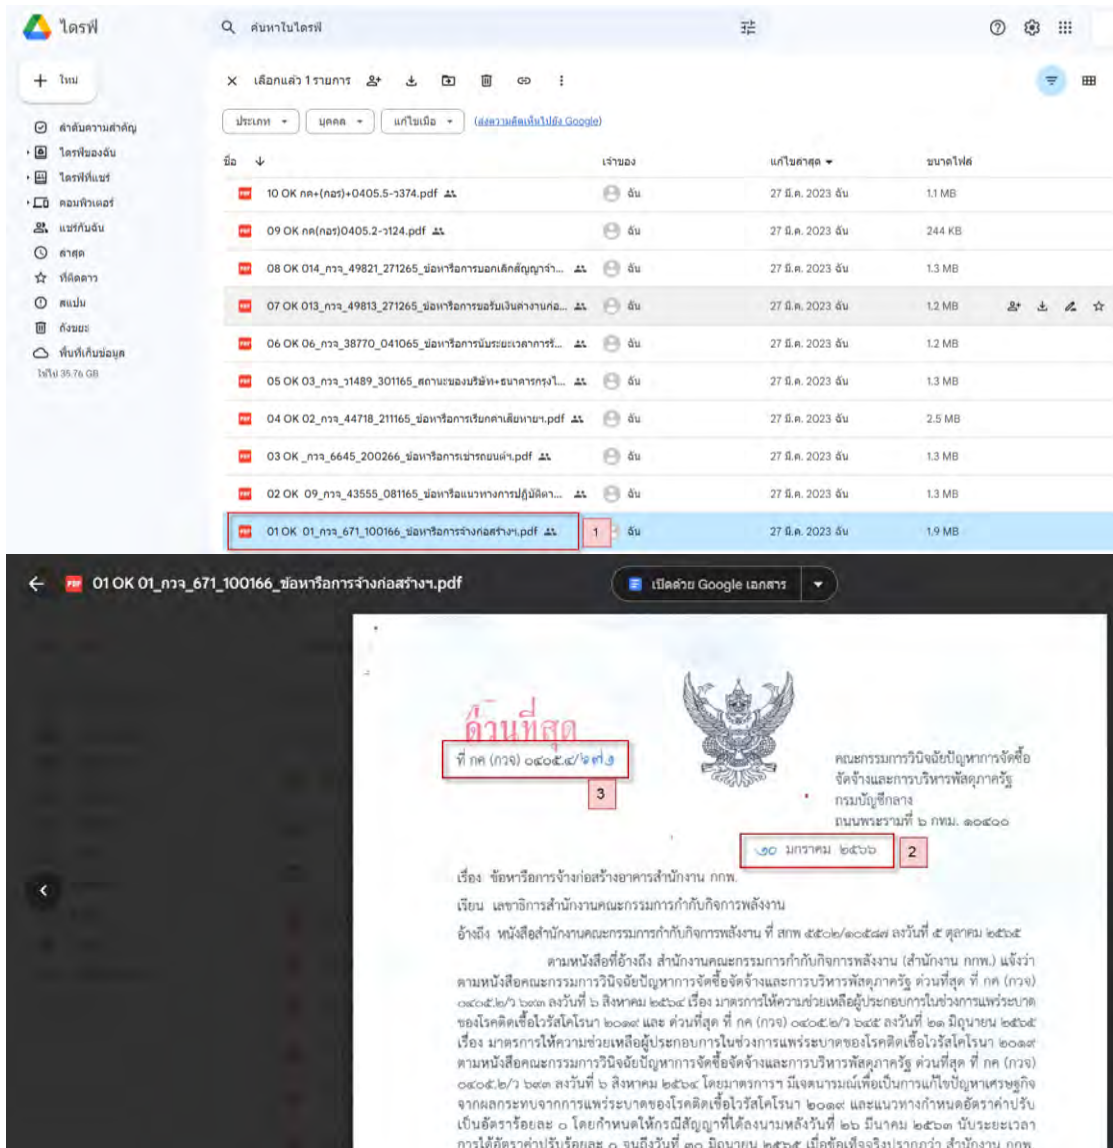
ไดรฟ์

ค้นหาในไดรฟ์

+ ใหม่

ลำดับความสำคัญ
ไดรฟ์ของฉัน
ไดรฟ์ที่แชร์
คอมพิวเตอร์
แชร์กับฉัน
ล่าสุด
ที่ติดดาว
สแปม
ถังขยะ
พื้นที่เก็บข้อมูล
ใช้ไป 35.76 GB

× เลือกแล้ว 1 รายการ

ประเภท ▾ บุคคล ▾ แก้ไขเมื่อ ▾ (ส่งความคิดเห็นไปยัง Google)

| ชื่อ ↓ | เจ้าของ | แก้ไขล่าสุด ▾ | ขนาดไฟล์ |
|---|---|---|---|
| 10 OK กค+(กอร)+0405.5-ว374.pdf | ฉัน | 27 มี.ค. 2023 ฉัน | 1.1 MB |
| 09 OK กค(กอร)0405.2-ว124.pdf | ฉัน | 27 มี.ค. 2023 ฉัน | 244 KB |
| 08 OK 014_กวจ_49821_271265_ข้อหารือการบอกเลิกสัญญาจ้า... | ฉัน | 27 มี.ค. 2023 ฉัน | 1.3 MB |
| 07 OK 013_กวจ_49813_271265_ข้อหารือการขอรับเงินค่างานก่อ... | ฉัน | 27 มี.ค. 2023 ฉัน | 1.2 MB |
| 06 OK 06_กวจ_38770_041065_ข้อหารือการนับระยะเวลาการร์... | ฉัน | 27 มี.ค. 2023 ฉัน | 1.2 MB |
| 05 OK 03_กวจ_ว1489_301165_สถานะของบริษัท+ธนาคารกรุงไ... | ฉัน | 27 มี.ค. 2023 ฉัน | 1.3 MB |
| 04 OK 02_กวจ_44718_211165_ข้อหารือการเรียกค่าเสียหายฯ.pdf | ฉัน | 27 มี.ค. 2023 ฉัน | 2.5 MB |
| 03 OK _กวจ_6645_200266_ข้อหารือการเช่ารถยนต์ฯ.pdf | ฉัน | 27 มี.ค. 2023 ฉัน | 1.3 MB |
| 02 OK 09_กวจ_43555_081165_ข้อหารือแนวทางการปฏิบัติตา... | ฉัน | 27 มี.ค. 2023 ฉัน | 1.3 MB |
| 01 OK 01_กวจ_671_100166_ข้อหารือการจ้างก่อสร้างฯ.pdf | ฉัน | 27 มี.ค. 2023 ฉัน | 1.9 MB |

1

01 OK 01_กวจ_671_100166_ข้อหารือการจ้างก่อสร้างฯ.pdf

เปิดด้วย Google เอกสาร

ด่วนที่สุด

ที่ กค (กวจ) ๐๔๐๕.๔/๖๗๑

3

คณะกรรมการวินิจฉัยปัญหาการจัดซื้อจัดจ้างและการบริหารพัสดุภาครัฐ
กรมบัญชีกลาง
ถนนพระรามที่ ๖ กทม. ๑๐๔๐๐

๑๐ มกราคม ๒๕๖๖

2

เรื่อง ข้อหารือการจ้างก่อสร้างอาคารสำนักงาน กกพ.

เรียน เลขาธิการสำนักงานคณะกรรมการกำกับกิจการพลังงาน

อ้างถึง หนังสือสำนักงานคณะกรรมการกำกับกิจการพลังงาน ที่ สกพ ๕๕๐๒/๑๐๕๔๗ ลงวันที่ ๕ ตุลาคม ๒๕๖๕

ตามหนังสือที่อ้างถึง สำนักงานคณะกรรมการกำกับกิจการพลังงาน (สำนักงาน กกพ.) แจ้งว่า ตามหนังสือคณะกรรมการวินิจฉัยปัญหาการจัดซื้อจัดจ้างและการบริหารพัสดุภาครัฐ ด่วนที่สุด ที่ กค (กวจ) ๐๔๐๕.๒/ว ๖๓๓ ลงวันที่ ๖ สิงหาคม ๒๕๖๔ เรื่อง มาตรการให้ความช่วยเหลือผู้ประกอบการในช่วงการแพร่ระบาดของโรคติดเชื้อไวรัสโคโรนา ๒๐๑๙ และ ด่วนที่สุด ที่ กค (กวจ) ๐๔๐๕.๒/ว ๖๔๕ ลงวันที่ ๒๑ มิถุนายน ๒๕๖๕ เรื่อง มาตรการให้ความช่วยเหลือผู้ประกอบการในช่วงการแพร่ระบาดของโรคติดเชื้อไวรัสโคโรนา ๒๐๑๙ ตามหนังสือคณะกรรมการวินิจฉัยปัญหาการจัดซื้อจัดจ้างและการบริหารพัสดุภาครัฐ ด่วนที่สุด ที่ กค (กวจ) ๐๔๐๕.๒/ว ๖๓๓ ลงวันที่ ๖ สิงหาคม ๒๕๖๔ โดยมาตรการฯ มีเจตนารมณ์เพื่อเป็นการแก้ไขปัญหาเศรษฐกิจจากผลกระทบจากการแพร่ระบาดของโรคติดเชื้อไวรัสโคโรนา ๒๐๑๙ และแนวทางกำหนดอัตราค่าปรับเป็นอัตราร้อยละ ๐ โดยกำหนดให้กรณีสัญญาที่ได้ลงนามหลังวันที่ ๒๖ มีนาคม ๒๕๖๓ นับระยะเวลาการได้อัตราค่าปรับร้อยละ ๐ จนถึงวันที่ ๓๐ มิถุนายน ๒๕๖๕ เมื่อข้อเท็จจริงปรากฏว่า สำนักงาน กกพ.